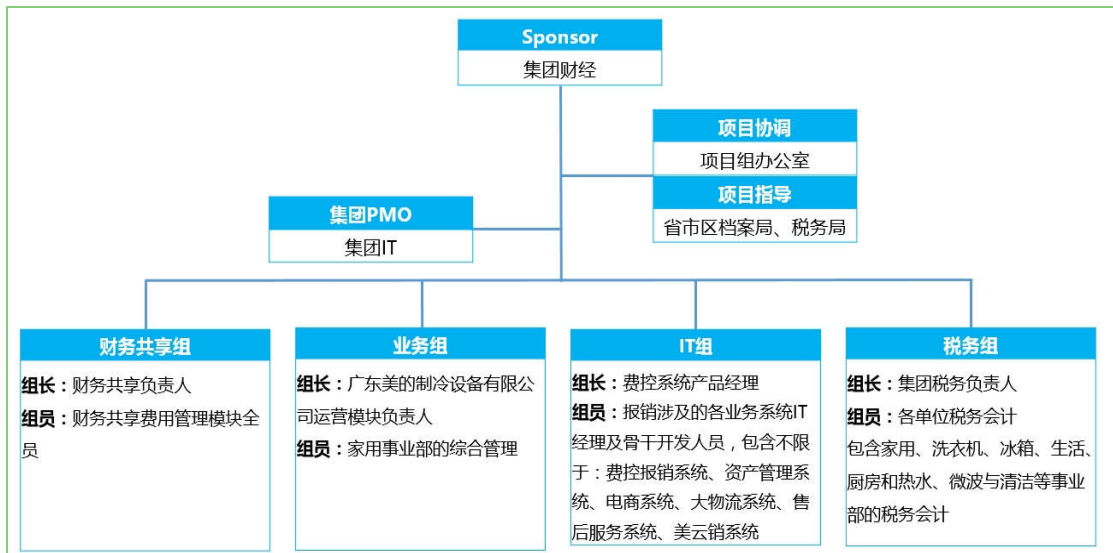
Sponsor
集团财经

项目协调
项目组办公室

项目指导
省市区档案局、税务局

集团PMO
集团IT

财务共享组
组长：财务共享负责人
组员：财务共享费用管理模块全员

业务组
组长：广东美的制冷设备有限公司运营模块负责人
组员：家用事业部的综合管理

IT组
组长：费控系统产品经理
组员：报销涉及的各业务系统IT经理及骨干开发人员，包含不限于：费控报销系统、资产管理系统、电商系统、大物流系统、售后服务系统、美云销系统

税务组
组长：集团税务负责人
组员：各单位税务会计
包含家用、洗衣机、冰箱、生活、厨房和热水、微波与清洁等事业部的税务会计